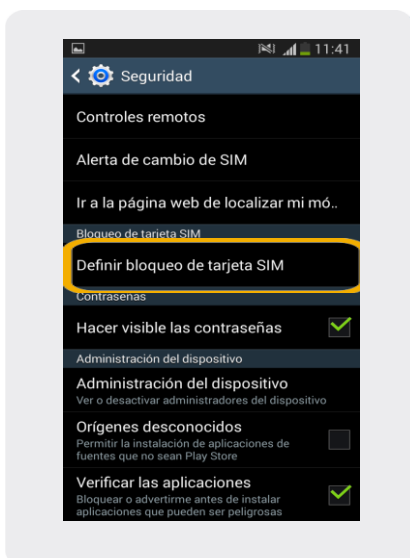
11:41

Seguridad

Controles remotos

Alerta de cambio de SIM

Ir a la página web de localizar mi mó..

Bloqueo de tarjeta SIM

Definir bloqueo de tarjeta SIM

Contraseñas

Hacer visible las contraseñas

Administración del dispositivo

Administración del dispositivo
Ver o desactivar administradores del dispositivo

Orígenes desconocidos
Permitir la instalación de aplicaciones de fuentes que no sean Play Store

Verificar las aplicaciones
Bloquear o advertirme antes de instalar aplicaciones que pueden ser peligrosas